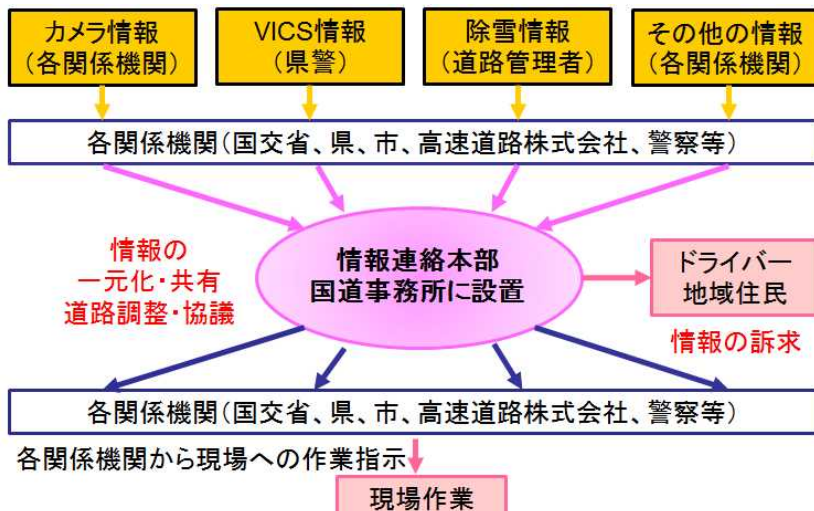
カメラ情報
(各関係機関)

VICS情報
(県警)

除雪情報
(道路管理者)

その他の情報
(各関係機関)

各関係機関(国交省、県、市、高速道路株式会社、警察等)

情報の
一元化・共有
道路調整・協議

情報連絡本部
国道事務所に設置

ドライバー
地域住民

情報の訴求

各関係機関(国交省、県、市、高速道路株式会社、警察等)

各関係機関から現場への作業指示

現場作業